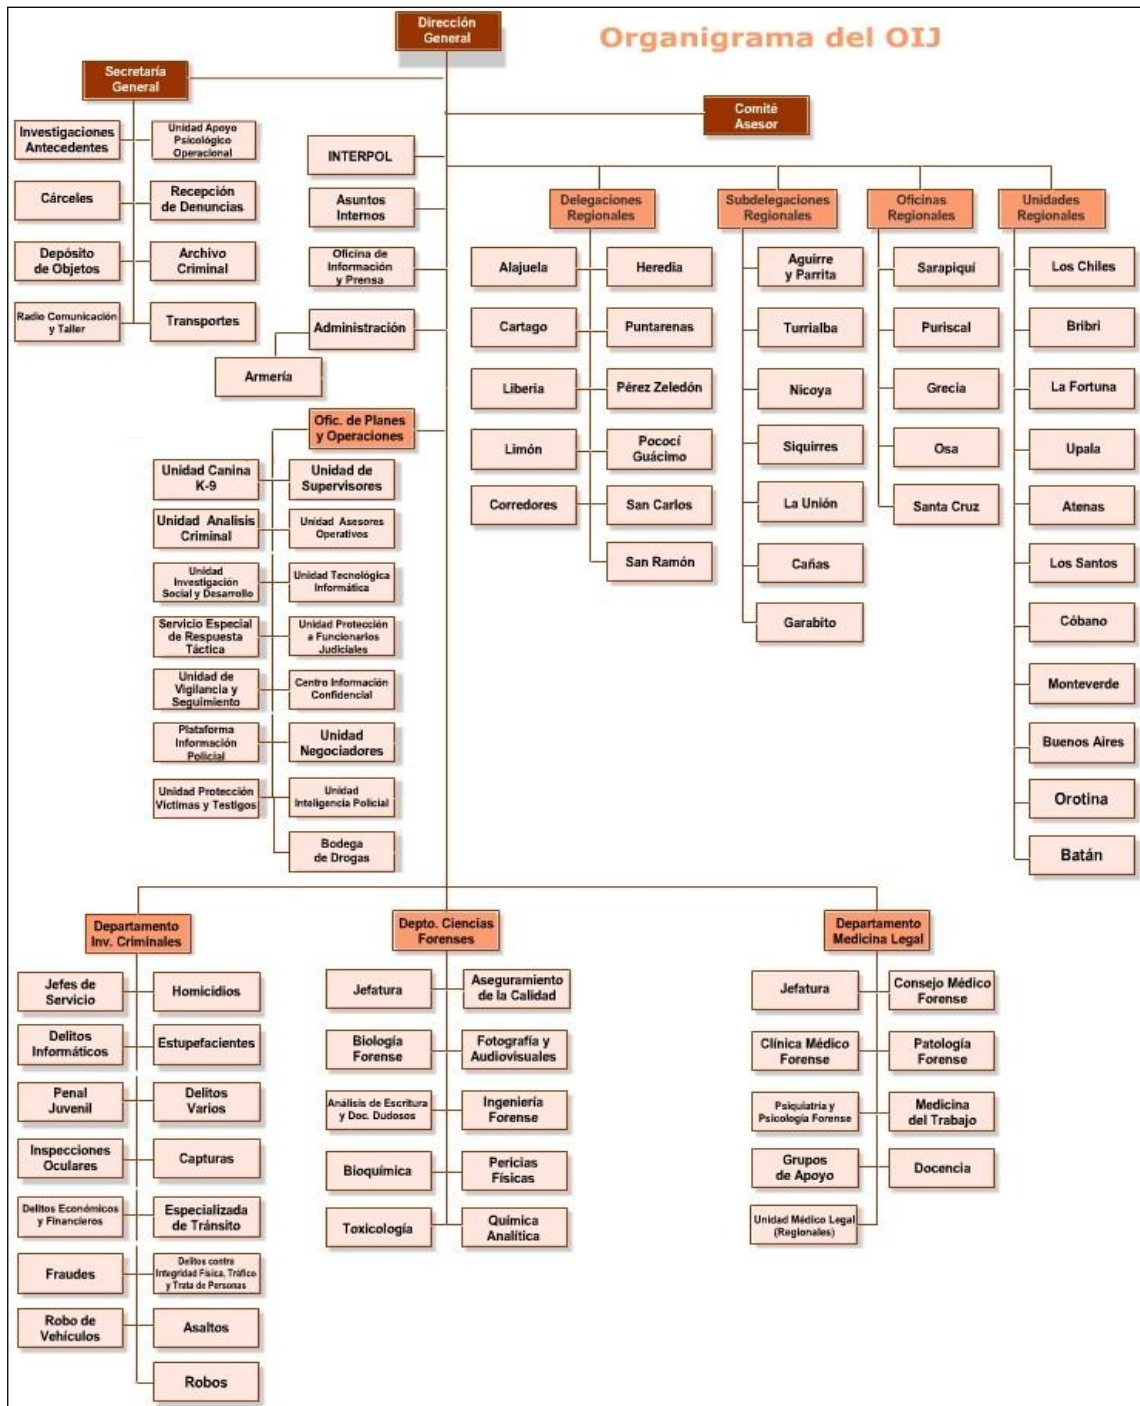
Dirección General

Organigrama del OIJ

Secretaría General

Comité Asesor

Investigaciones Antecedentes
Unidad Apoyo Psicológico Operacional
Cárceles
Recepción de Denuncias
Depósito de Objetos
Archivo Criminal
Radio Comunicación y Taller
Transportes

INTERPOL
Asuntos Internos
Oficina de Información y Prensa
Administración
Armería

Delegaciones Regionales
Alajuela
Heredia
Cartago
Puntarenas
Liberia
Pérez Zeledón
Limón
Pococí Guácimo
Corredores
San Carlos
San Ramón

Subdelegaciones Regionales
Aguirre y Parrita
Turrialba
Nicoya
Siquirres
La Unión
Cañas
Garabito

Oficinas Regionales
Sarapiquí
Puriscal
Grecia
Osa
Santa Cruz

Unidades Regionales
Los Chiles
Bribri
La Fortuna
Upala
Atenas
Los Santos
Cóbano
Monteverde
Buenos Aires
Orotina
Batán

Ofic. de Planes y Operaciones
Unidad Canina K-9
Unidad de Supervisores
Unidad Analisis Criminal
Unidad Asesores Operativos
Unidad Investigación Social y Desarrollo
Unidad Tecnológica Informática
Servicio Especial de Respuesta Táctica
Unidad Protección a Funcionarios Judiciales
Unidad de Vigilancia y Seguimiento
Centro Información Confidencial
Plataforma Información Policial
Unidad Negociadores
Unidad Protección Víctimas y Testigos
Unidad Inteligencia Policial
Bodega de Drogas

Departamento Inv. Criminales
Jefes de Servicio
Homicidios
Delitos Informáticos
Estupefacientes
Penal Juvenil
Delitos Varios
Inspecciones Oculares
Capturas
Delitos Económicos y Financieros
Especializada de Tránsito
Fraudes
Delitos contra Integridad Física, Tráfico y Trata de Personas
Robo de Vehículos
Asaltos
Robos

Depto. Ciencias Forenses
Jefatura
Aseguramiento de la Calidad
Biología Forense
Fotografía y Audiovisuales
Análisis de Escritura y Doc. Dudosos
Ingeniería Forense
Bioquímica
Pericias Físicas
Toxicología
Química Analítica

Departamento Medicina Legal
Jefatura
Consejo Médico Forense
Clínica Médico Forense
Patología Forense
Psiquiatría y Psicología Forense
Medicina del Trabajo
Grupos de Apoyo
Docencia
Unidad Médico Legal (Regionales)